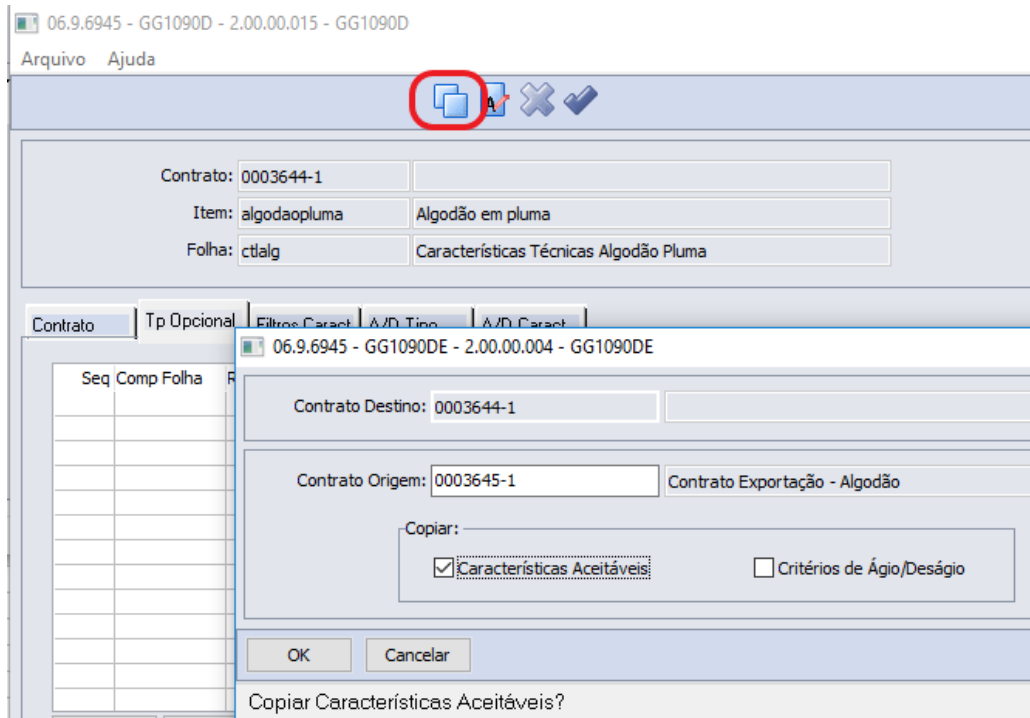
06.9.6945 - GG1090D - 2.00.00.015 - GG1090D

Arquivo Ajuda

Contrato: 0003644-1

Item: algodaopluma | Algodão em pluma

Folha: ctlalg | Características Técnicas Algodão Pluma

Contrato | Tp Opcional | Filtros Caract | A/D Tipo | A/D Caract

Seq | Comp Folha | R

06.9.6945 - GG1090DE - 2.00.00.004 - GG1090DE

Contrato Destino: 0003644-1

Contrato Origem: 0003645-1 | Contrato Exportação - Algodão

Copiar:

Características Aceitáveis

Critérios de Ágio/Deságio

OK

Cancelar

Copiar Características Aceitáveis?